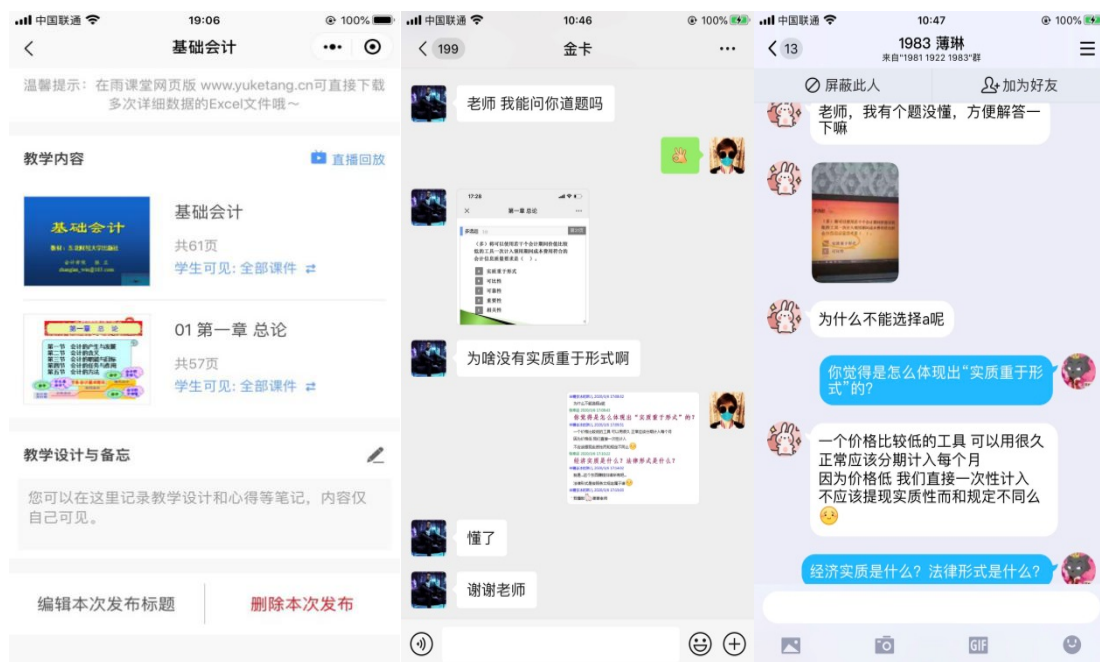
中国联通 19:06 100%

基础会计

温馨提示：在雨课堂网页版 www.yuketang.cn可直接下载多次详细数据的Excel文件哦～

教学内容

直播回放

基础会计

共61页

学生可见：全部课件

01 第一章 总论

共57页

学生可见：全部课件

教学设计与备忘

您可以在这里记录教学设计和心得等笔记，内容仅自己可见。

编辑本次发布标题

删除本次发布

中国联通 10:46 100%

199

金卡

老师 我能问你道题吗

为啥没有实质重于形式啊

懂了

谢谢老师

中国联通 10:47 100%

13

1983 薄琳

来自"1981 1922 1983"群

屏蔽此人

加为好友

老师，我有个题没懂，方便解答一下嘛

为什么不能选择a呢

你觉得是怎么体现出"实质重于形式"的？

一个价格比较低的工具 可以用很久 正常应该分期计入每个月
因为价格低 我们直接一次性计入
不应该提现实质性而和规定不同么

经济实质是什么？法律形式是什么？